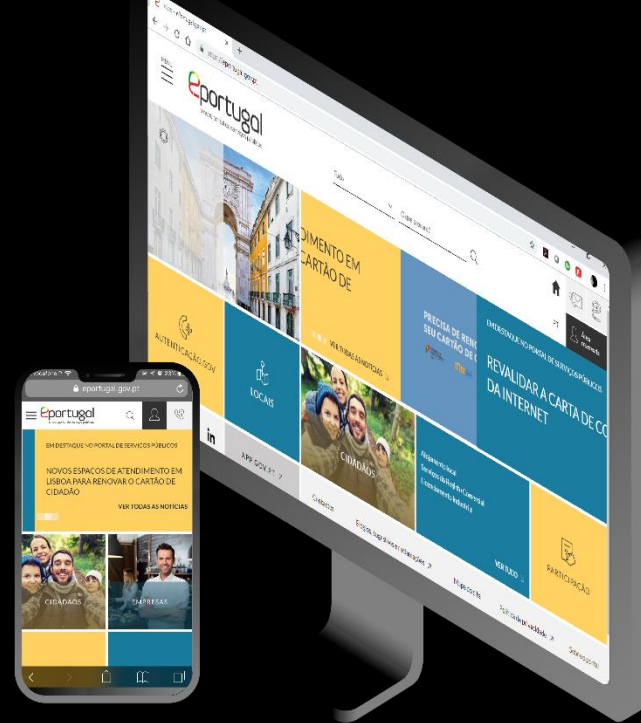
eportugal.gov.pt

ePortugal

EM DESTAQUE NO PORTAL DE SERVIÇOS PÚBLICOS

NOVOS ESPAÇOS DE ATENDIMENTO EM LISBOA PARA RENOVAR O CARTÃO DE CIDADÃO

VER TODAS AS NOTÍCIAS

CIDADÃOS

EMPRESAS

ePortugal

DIMENTO EM CARTÃO DE

VER TODAS AS NOTÍCIAS

PRECISA DE RENO SEU CARTÃO DE C

EM DESTAQUE NO PORTAL DE SERVIÇOS PÚBLICOS

REVALIDAR A CARTA DE CO DA INTERNET

AUTENTICAÇÃO.GOV

LOCAIS

APP GOV.PT

CIDADÃOS

EMPRESAS

Área reservada

PT

PARTICIPAÇÃO

VER TUDO